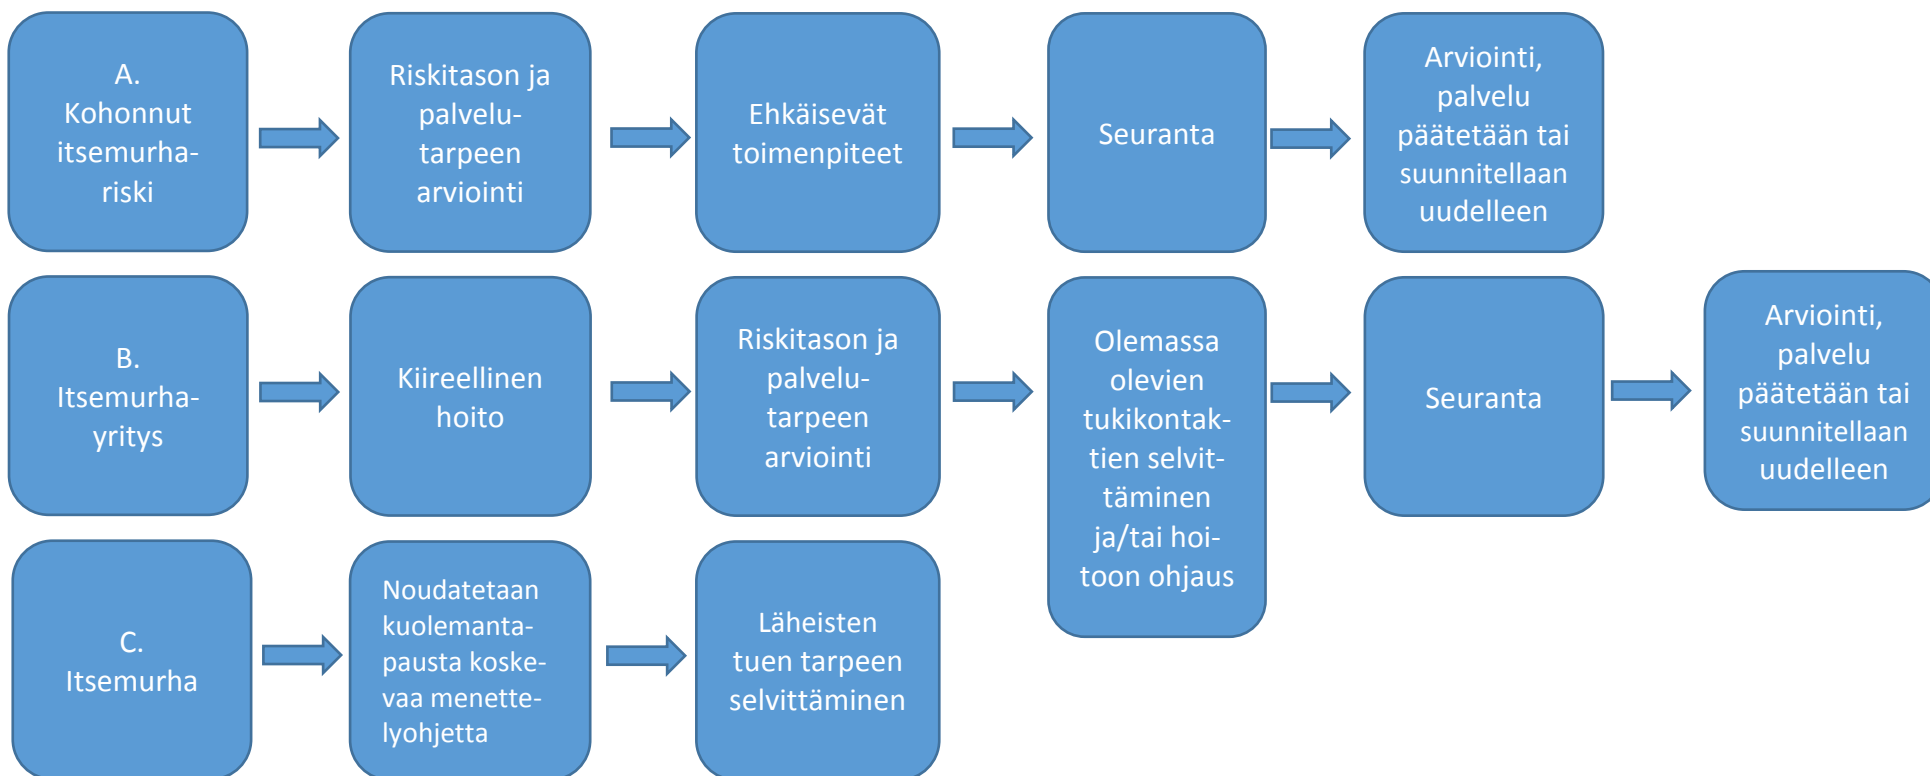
A. Kohonnut itsemurhariski

Riskitason ja palvelutarpeen arviointi

Ehkäisevät toimenpiteet

Seuranta

Arviointi, palvelu päätetään tai suunnitellaan uudelleen

B. Itsemurhayritys

Kiireellinen hoito

Riskitason ja palvelutarpeen arviointi

Olemassa olevien tukikontaktien selvittäminen ja/tai hoitoon ohjaus

Seuranta

Arviointi, palvelu päätetään tai suunnitellaan uudelleen

C. Itsemurha

Noudatetaan kuolemantapausta koskevaa menettelyohjetta

Läheisten tuen tarpeen selvittäminen